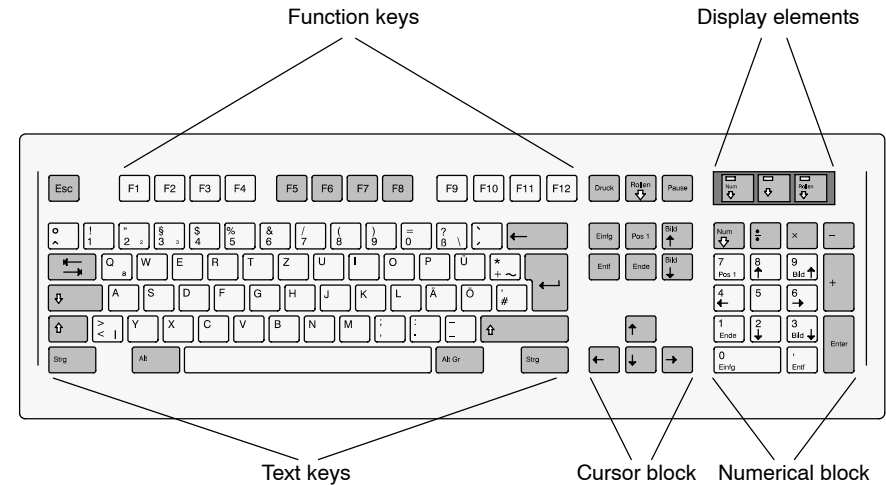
Function keys

Display elements

Esc F1 F2 F3 F4 F5 F6 F7 F8 F9 F10 F11 F12 Druck Rollen Pause

Num Rollen

° ^ ! 1 " 2 ² § 3 ³ $ 4 % 5 & 6 / 7 ( 8 ) 9 = 0 ? ß \ ` ´

Einfg Pos 1 Bild

Num ÷ × –

Q @ W E R T Z U I O P Ü * + ~

Entf Ende Bild

7 Pos 1 8 9 Bild +

A S D F G H J K L Ä Ö ' #

4 5 6

> < | Y X C V B N M ; , : . _ –

1 Ende 2 3 Bild Enter

Strg Alt Alt Gr Strg

0 Einfg , Entf

Text keys

Cursor block

Numerical block